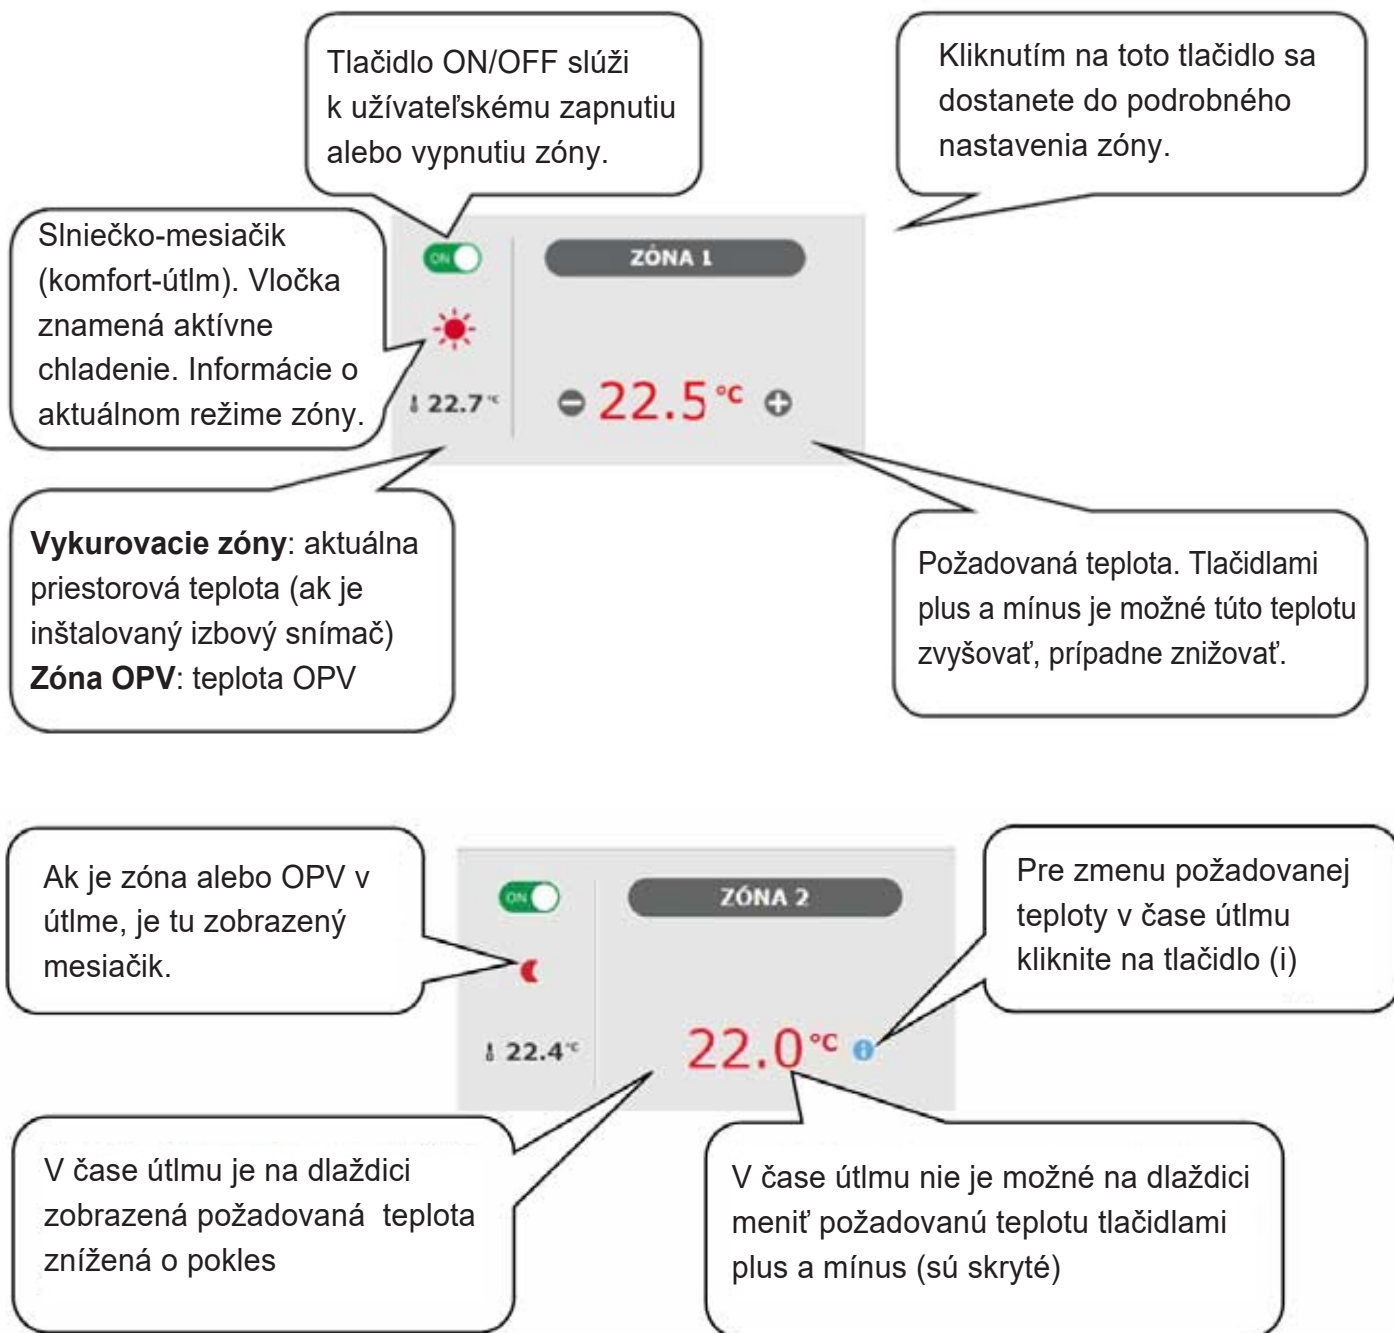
Tlačidlo ON/OFF slúži k užívateľskému zapnutiu alebo vypnutiu zóny.

Kliknutím na toto tlačidlo sa dostanete do podrobného nastavenia zóny.

Slniečko-mesiačik (komfort-útlm). Vločka znamená aktívne chladenie. Informácie o aktuálnom režime zóny.

ON

ZÓNA 1

22.7°C

22.5°C

Vykurovacie zóny: aktuálna priestorová teplota (ak je inštalovaný izbový snímač)
Zóna OPV: teplota OPV

Požadovaná teplota. Tlačidlami plus a mínus je možné túto teplotu zvyšovať, prípadne znižovať.

Ak je zóna alebo OPV v útlme, je tu zobrazený mesiačik.

ON

ZÓNA 2

Pre zmenu požadovanej teploty v čase útlmu kliknite na tlačidlo (i)

22.4°C

22.0°C

V čase útlmu je na dlaždici zobrazená požadovaná teplota znížená o pokles

V čase útlmu nie je možné na dlaždici meniť požadovanú teplotu tlačidlami plus a mínus (sú skryté)